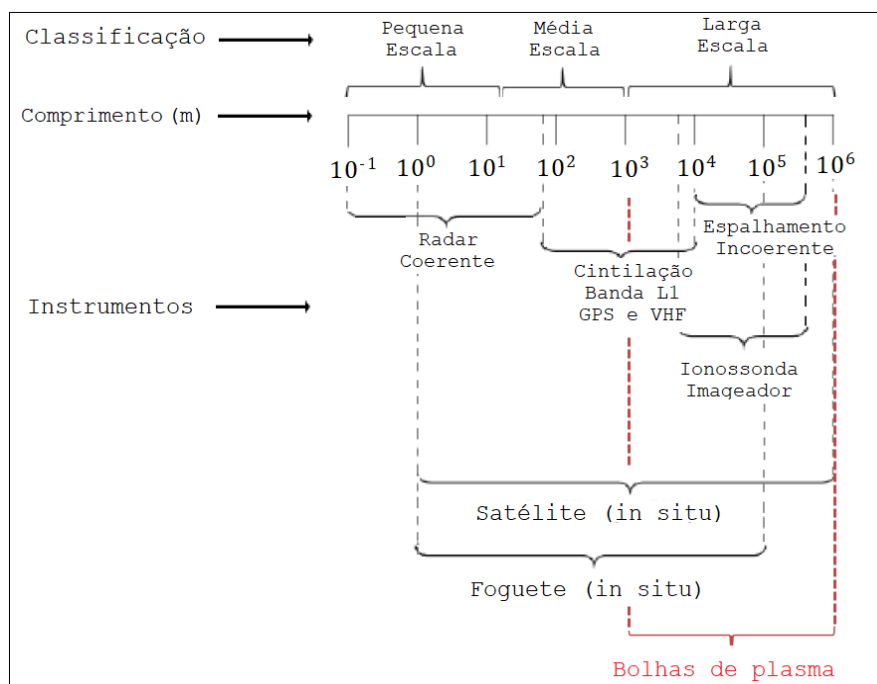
Classificação

Pequena Escala

Média Escala

Larga Escala

Comprimento (m)

$10^{-1}$ $10^{0}$ $10^{1}$ $10^{2}$ $10^{3}$ $10^{4}$ $10^{5}$ $10^{6}$

Radar Coerente

Espalhamento Incoerente

Instrumentos

Cintilação Banda L1 GPS e VHF

Ionossonda Imageador

Satélite (in situ)

Foguete (in situ)

Bolhas de plasma